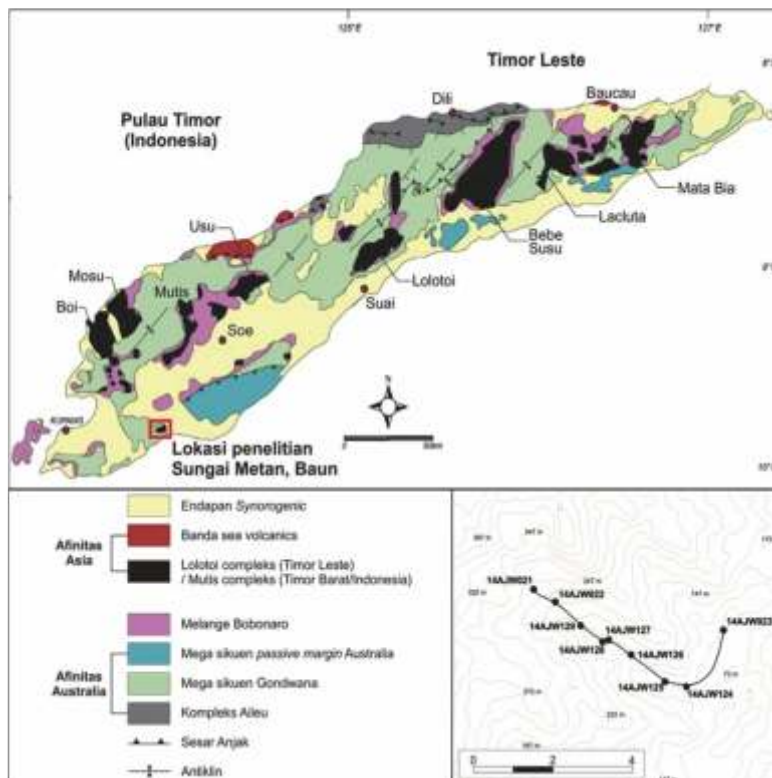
125°E
127°E
Timor Leste
Dili
Baucau
Pulau Timor
(Indonesia)
Mata Bia
Laclubu
Usu
Bebe
Susu
Lolotoi
Mosu
Mutis
Suai
Boi
Soe
Kupang
Lokasi penelitian
Sungai Metan, Baun
0
50km

Endapan Synorogenic
Afinitas Asia
Banda sea volcanics
Lolotoi compleks (Timor Leste) / Mutis compleks (Timor Barat/Indonesia)
Melange Bobonaro
Afinitas Australia
Mega sikuen passive margin Australia
Mega sikuen Gondwana
Kompleks Aileu
Sesar Anjak
Antiklin

14AJW021
14AJW022
14AJW129
14AJW127
14AJW128
14AJW126
14AJW125
14AJW124
14AJW023
0
2
4